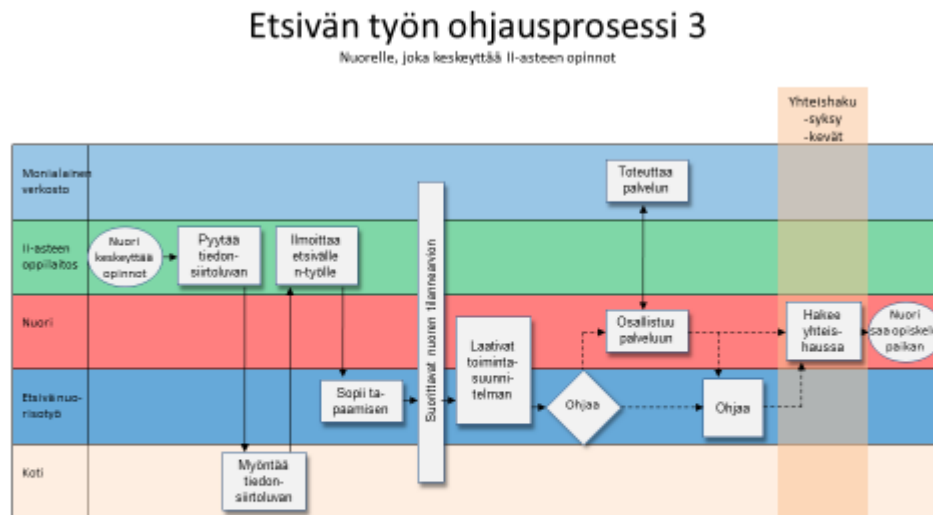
Etsivän työn ohjausprosessi 3

Nuorelle, joka keskeyttää II-asteen opinnot

Yhteishaku -syksy -kevät

Monialainen verkosto

II-asteen oppilaitos

Nuori

Etsivä nuorisotyö

Koti

Nuori keskeyttää opinnot

Pyytää tiedonsiirtoluvan

Ilmoittaa etsivälle n-työlle

Myöntää tiedonsiirtoluvan

Sopii tapaamisen

Suorittavat nuoren tilannearvion

Laativat toimintasuunnitelman

Ohjaa

Toteuttaa palvelun

Osallistuu palveluun

Ohjaa

Hakee yhteishaussa

Nuori saa opiskelupaikan